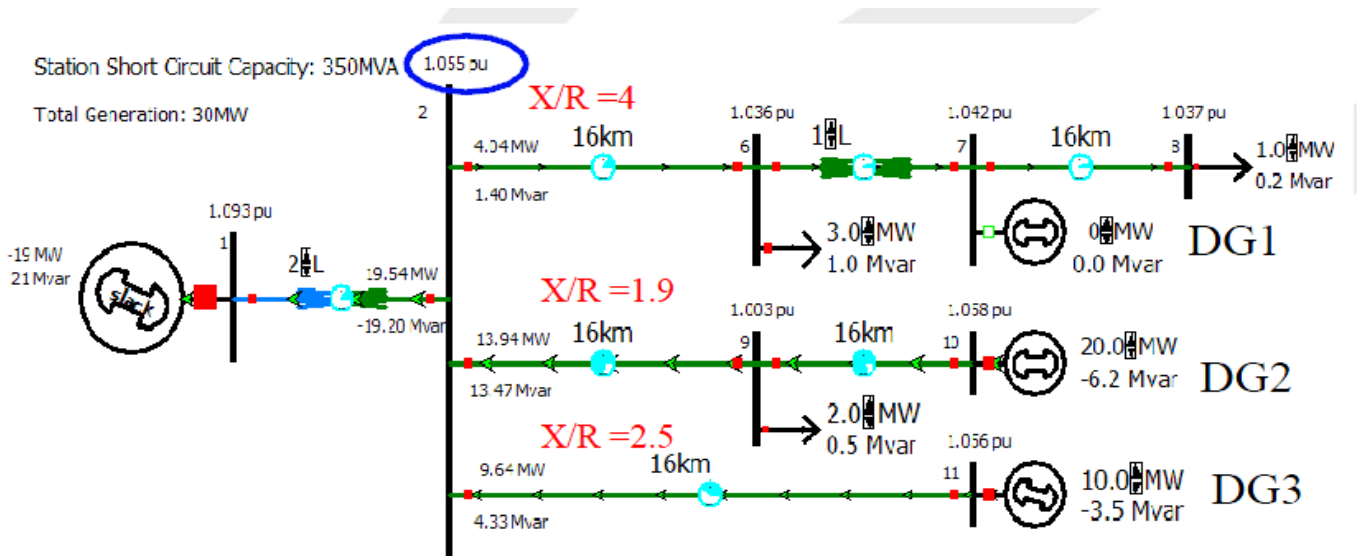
Station Short Circuit Capacity: 350MVA

1.055 pu

Total Generation: 30MW

2

X/R =4

1.036 pu

1.042 pu

1.037 pu

4.04 MW

16km

6

1L

7

16km

8

1.0 MW

0.2 Mvar

1.40 Mvar

1.093 pu

3.0 MW

1.0 Mvar

0 MW

0.0 Mvar

DG1

1

-19 MW

21 Mvar

slack

2L

19.54 MW

-19.20 Mvar

X/R =1.9

1.003 pu

1.058 pu

13.94 MW

16km

9

16km

10

20.0 MW

-6.2 Mvar

DG2

13.47 Mvar

2.0 MW

0.5 Mvar

X/R =2.5

1.056 pu

16km

9.64 MW

11

10.0 MW

-3.5 Mvar

DG3

4.33 Mvar